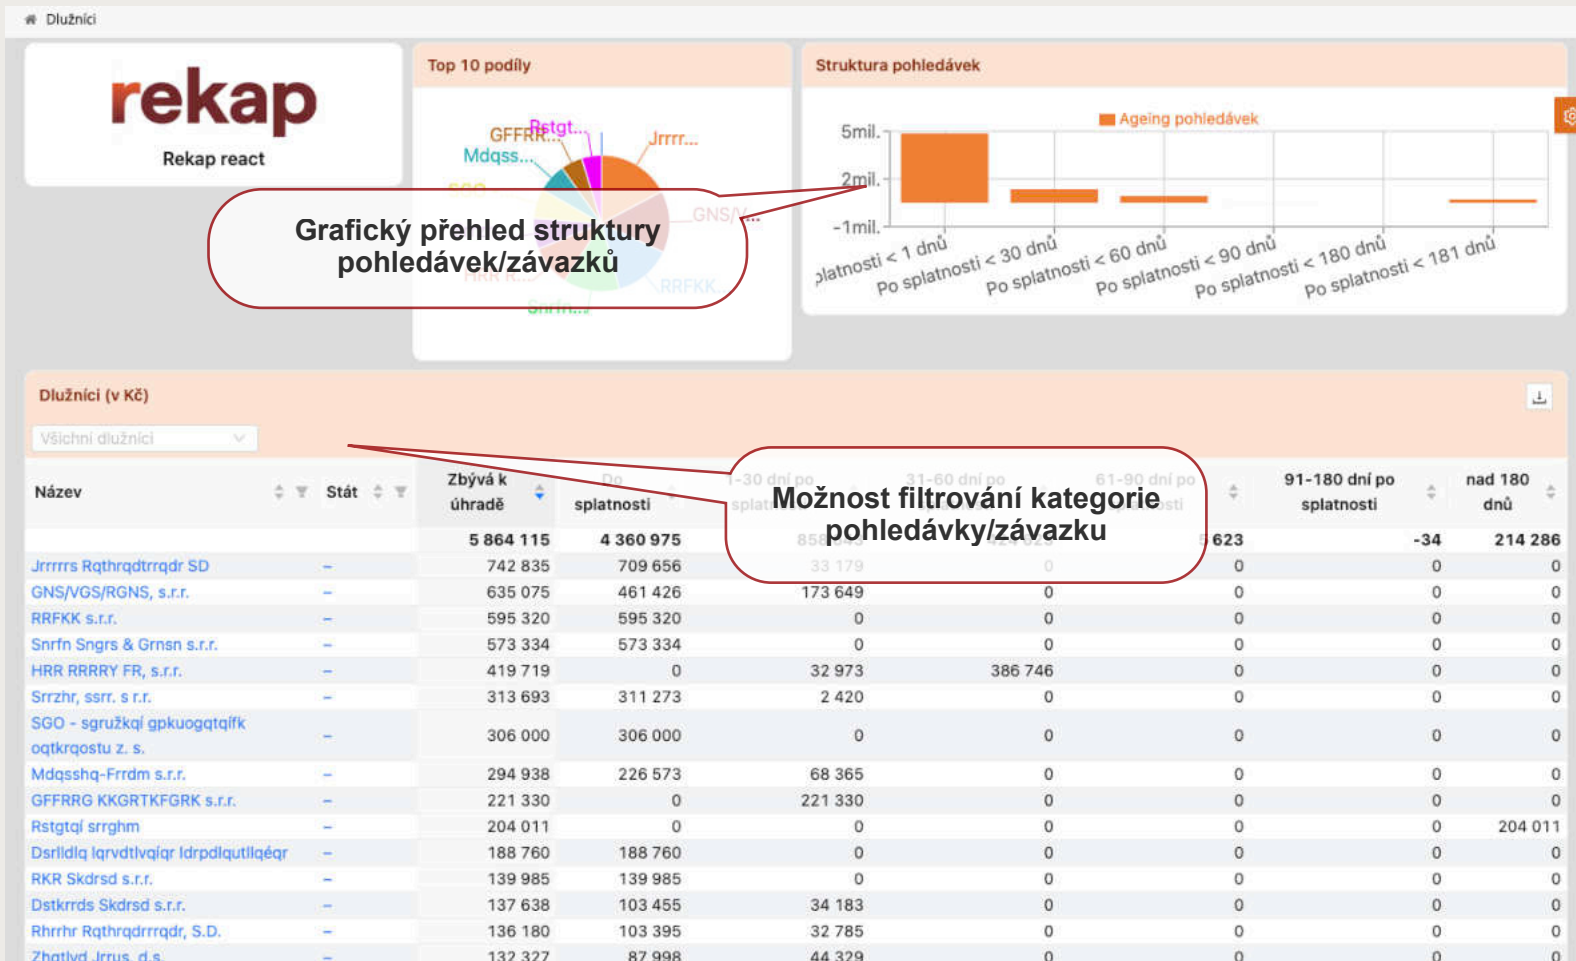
Dlužníci

rekap
Rekap react

Top 10 podíly

GFFRR... Rstgt... Jrrrr... Mdqss... SGO GNS/V... HRR R... RRFKK... Snrfn...

Grafický přehled struktury pohledávek/závazků

Struktura pohledávek

Ageing pohledávek

5mil.
2mil.
-1mil.

platnosti < 1 dnů
Po splatnosti < 30 dnů
Po splatnosti < 60 dnů
Po splatnosti < 90 dnů
Po splatnosti < 180 dnů
Po splatnosti < 181 dnů

Dlužníci (v Kč)

Všichni dlužníci

Možnost filtrování kategorie pohledávky/závazku

| Název | Stát | Zbývá k úhradě | Do splatnosti | 1-30 dní po splatnosti | 31-60 dní po | 61-90 dní po splatnosti | 91-180 dní po splatnosti | nad 180 dnů |
|---|---|---|---|---|---|---|---|---|
| | | 5 864 115 | 4 360 975 | 858 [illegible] | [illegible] | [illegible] 623 | -34 | 214 286 |
| Jrrrrs Rqthrqdtrrqdr SD | – | 742 835 | 709 656 | 33 179 | 0 | 0 | 0 | 0 |
| GNS/VGS/RGNS, s.r.r. | – | 635 075 | 461 426 | 173 649 | 0 | 0 | 0 | 0 |
| RRFKK s.r.r. | – | 595 320 | 595 320 | 0 | 0 | 0 | 0 | 0 |
| Snrfn Sngrs & Grnsn s.r.r. | – | 573 334 | 573 334 | 0 | 0 | 0 | 0 | 0 |
| HRR RRRRY FR, s.r.r. | – | 419 719 | 0 | 32 973 | 386 746 | 0 | 0 | 0 |
| Srrzhr, ssrr. s r.r. | – | 313 693 | 311 273 | 2 420 | 0 | 0 | 0 | 0 |
| SGO - sgružkqí gpkuogqtqífk oqtkrqostu z. s. | – | 306 000 | 306 000 | 0 | 0 | 0 | 0 | 0 |
| Mdqsshq-Frrdm s.r.r. | – | 294 938 | 226 573 | 68 365 | 0 | 0 | 0 | 0 |
| GFFRRG KKGRTKFGRK s.r.r. | – | 221 330 | 0 | 221 330 | 0 | 0 | 0 | 0 |
| Rstgtqí srrghm | – | 204 011 | 0 | 0 | 0 | 0 | 0 | 204 011 |
| Dsrlldlq lqrvdtlvqíqr ldrpdlqutllqéqr | – | 188 760 | 188 760 | 0 | 0 | 0 | 0 | 0 |
| RKR Skdrsd s.r.r. | – | 139 985 | 139 985 | 0 | 0 | 0 | 0 | 0 |
| Dstkrrds Skdrsd s.r.r. | – | 137 638 | 103 455 | 34 183 | 0 | 0 | 0 | 0 |
| Rhrrhr Rqthrqdrrrqdr, S.D. | – | 136 180 | 103 395 | 32 785 | 0 | 0 | 0 | 0 |
| Zhqtlvd Jrrus d.s. | – | 132 327 | 87 998 | 44 329 | 0 | 0 | 0 | 0 |